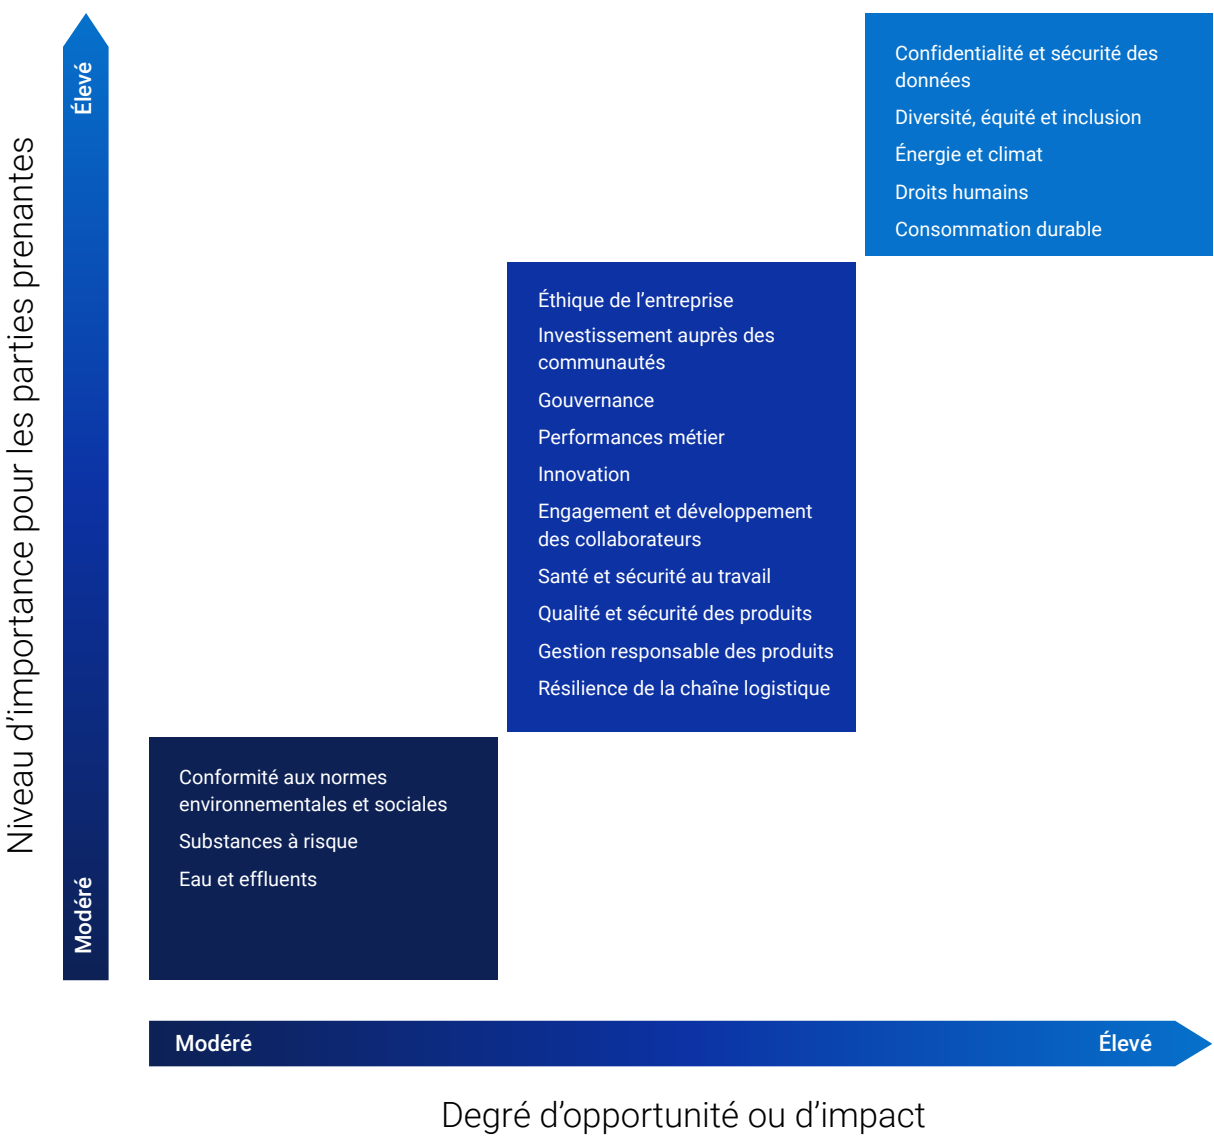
Niveau d’importance pour les parties prenantes

Élevé

Modéré

Confidentialité et sécurité des données

Diversité, équité et inclusion

Énergie et climat

Droits humains

Consommation durable

Éthique de l’entreprise

Investissement auprès des communautés

Gouvernance

Performances métier

Innovation

Engagement et développement des collaborateurs

Santé et sécurité au travail

Qualité et sécurité des produits

Gestion responsable des produits

Résilience de la chaîne logistique

Conformité aux normes environnementales et sociales

Substances à risque

Eau et effluents

Modéré

Élevé

Degré d’opportunité ou d’impact